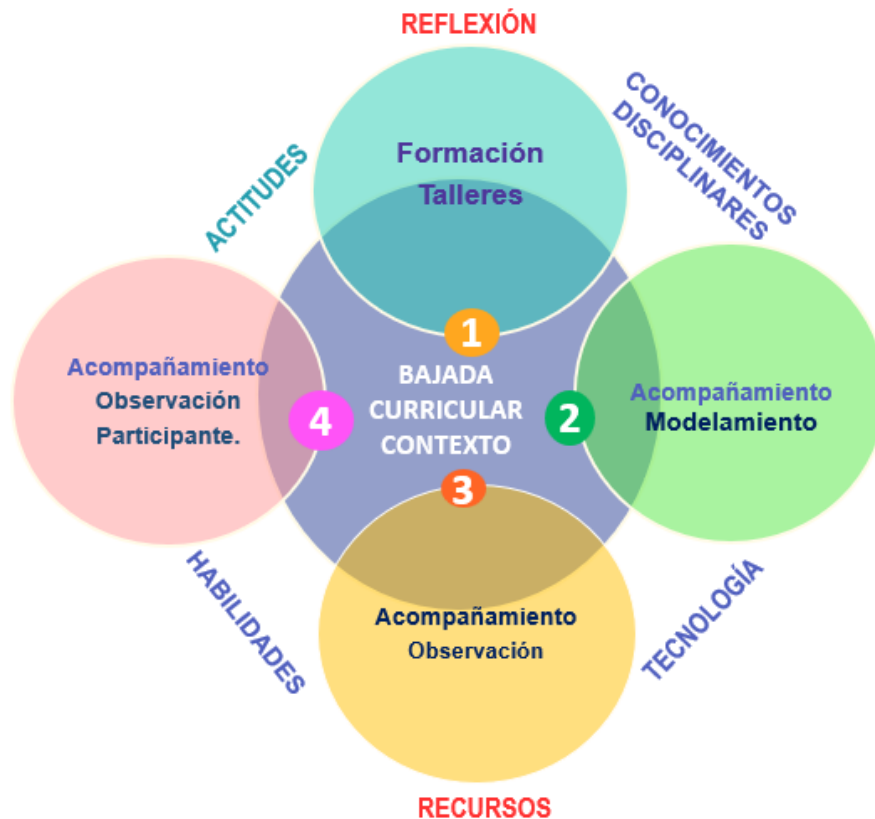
REFLEXIÓN

ACTITUDES

Formación
Talleres

CONOCIMIENTOS DISCIPLINARES

1

Acompañamiento
Observación
Participante.

4

BAJADA
CURRICULAR
CONTEXTO

2

Acompañamiento
Modelamiento

3

HABILIDADES

Acompañamiento
Observación

TECNOLOGÍA

RECURSOS